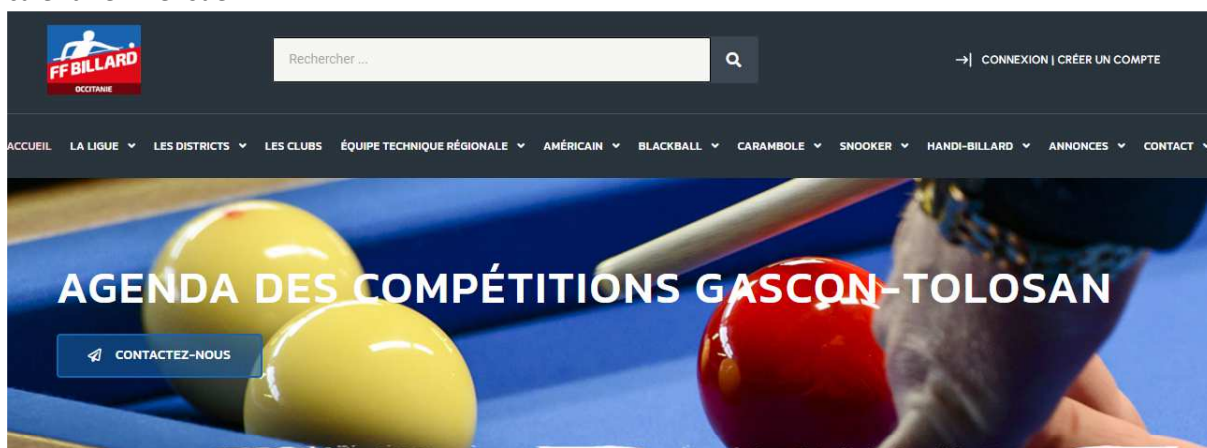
FF BILLARD
OCCITANIE

Rechercher ...

CONNEXION | CRÉER UN COMPTE

ACCUEIL LA LIGUE LES DISTRICTS LES CLUBS ÉQUIPE TECHNIQUE RÉGIONALE AMÉRICAIN BLACKBALL CARAMBOLE SNOOKER HANDI-BILLARD ANNONCES CONTACT

AGENDA DES COMPÉTITIONS GASCON-TOLOSAN

CONTACTEZ-NOUS